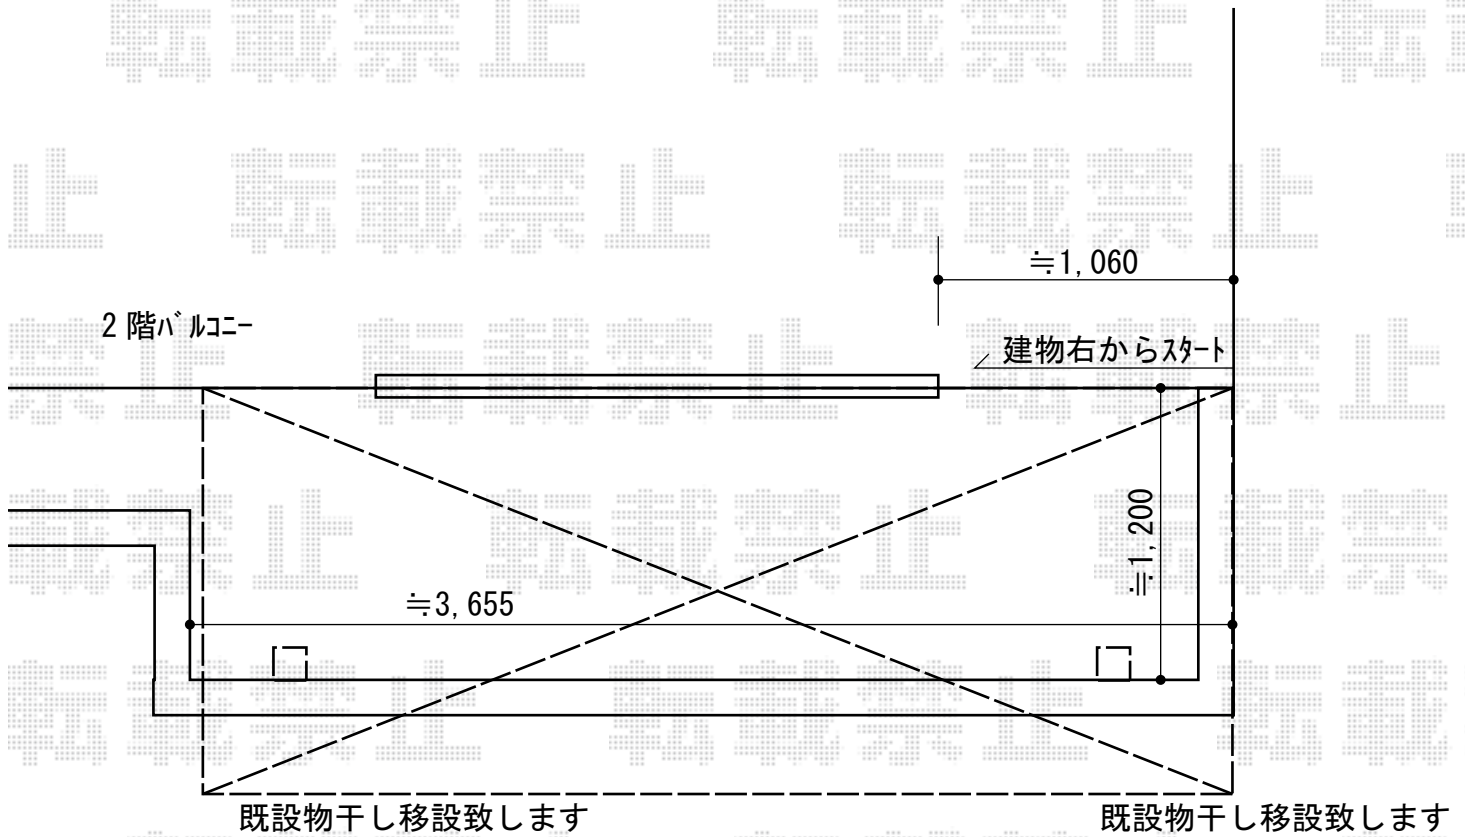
転載禁止 転載禁止 転

止 転載禁止 転載禁止 転

≒1,060

2 階ﾊﾞﾙｺﾆｰ

禁止 転載禁止 転載禁止

建物右からｽﾀｰﾄ

転載禁止 転載禁止 転載禁

≒1,200

≒3,655

転載禁止 転載禁止 転載

既設物干し移設致します

既設物干し移設致します